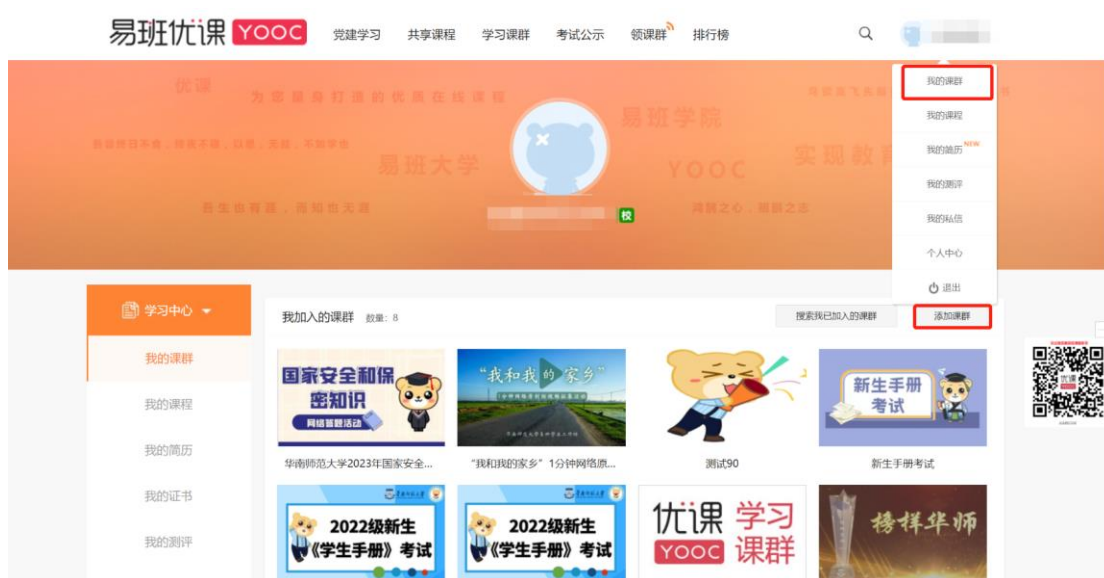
易班优课 YOOC 党建学习 共享课程 学习课群 考试公示 领课群 排行榜

我的课群
我的课程
我的简历 NEW
我的测评
我的私信
个人中心
退出

优课 为您量身打造的优质在线课程 易班学院 我自然日不倦，我亦不辍，以思，无我，不知学业 易班大学 YOOC 实现教育 吾生也有涯，而知也无涯 博智之心，明智之志

校

学习中心

我的课群
我的课程
我的简历
我的证书
我的测评

我加入的课群 数量：8
搜索我已加入的课群
添加课群

国家安全和保密知识 网络答题活动
华南师范大学2023年国家安全...

"我和我的家乡"
"我和我的家乡"1分钟网络原...

测试90

新生手册考试
新生手册考试

2022级新生《学生手册》考试

2022级新生《学生手册》考试

优课 YOOC 学习课群

榜样华师